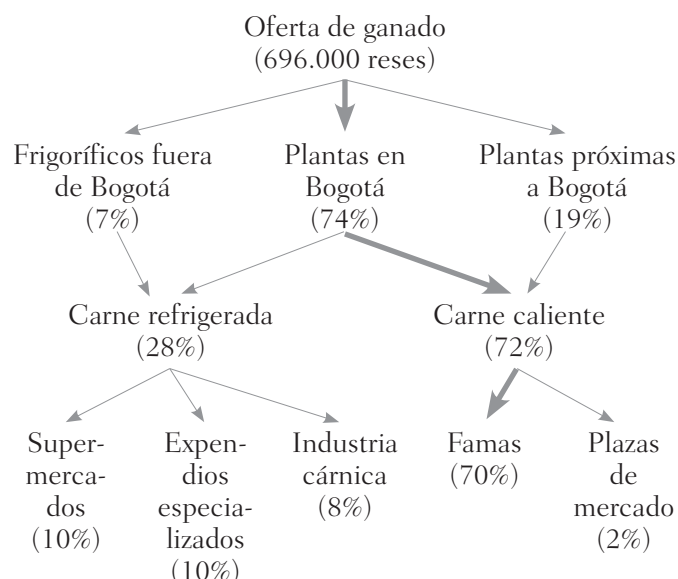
Oferta de ganado
(696.000 reses)

Frigoríficos fuera de Bogotá
(7%)

Plantas en Bogotá
(74%)

Plantas próximas a Bogotá
(19%)

Carne refrigerada
(28%)

Carne caliente
(72%)

Supermercados
(10%)

Expendios especializados
(10%)

Industria cárnica
(8%)

Famas
(70%)

Plazas de mercado
(2%)